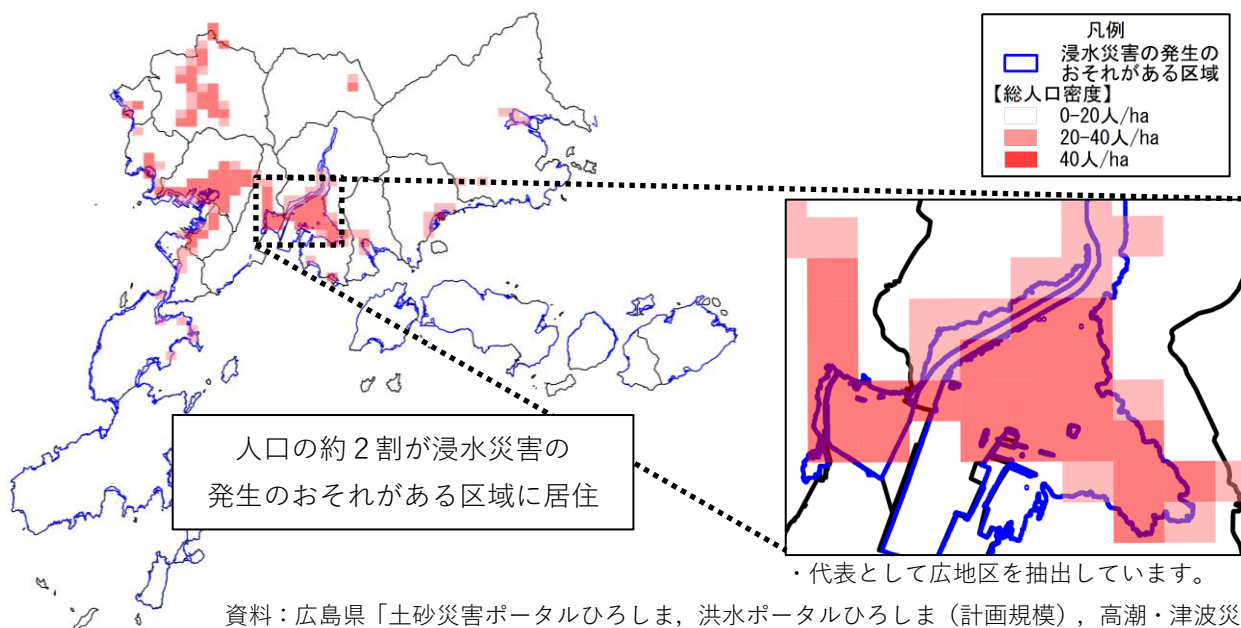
凡例
浸水災害の発生のおそれがある区域
【総人口密度】
0-20人/ha
20-40人/ha
40人/ha

人口の約２割が浸水災害の発生のおそれがある区域に居住

・代表として広地区を抽出しています。

資料：広島県「土砂災害ポータルひろしま，洪水ポータルひろしま（計画規模），高潮・津波災